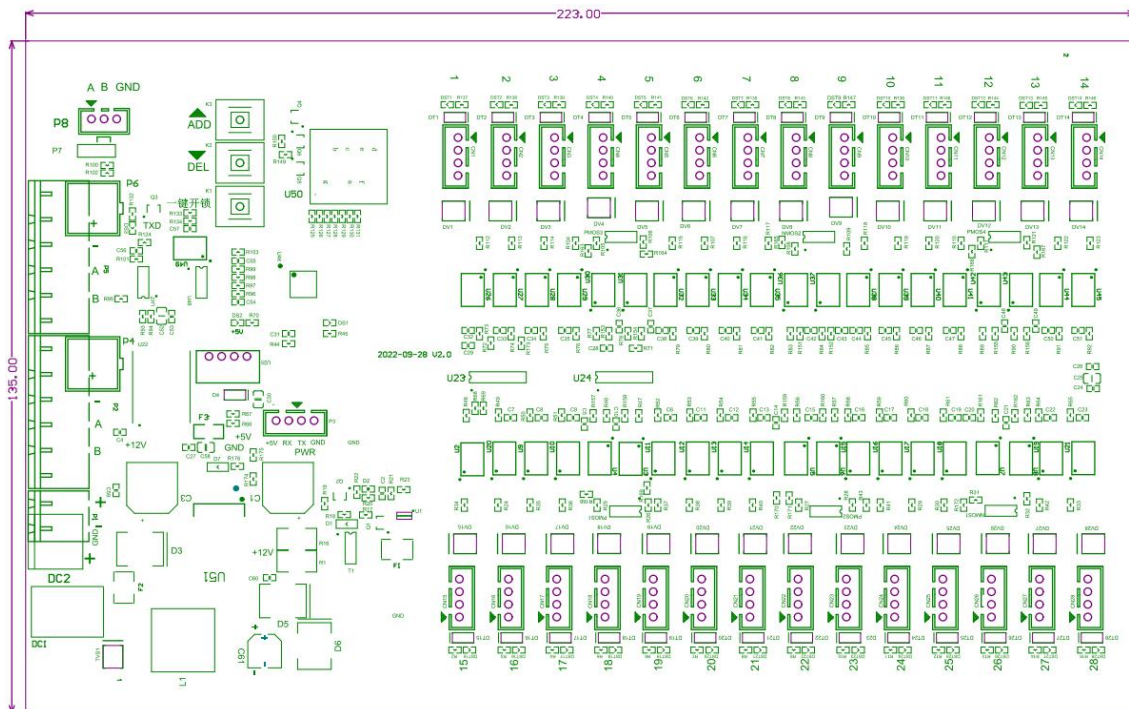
223.00

135.00

A B GND

P8

P7

ADD

DEL

U50

P6

TXD

一键开锁

P5

A

B

P4

P3

A

B

+12V

F3

+5V

GND

+5V RX TX GND

PWR

C3

C1

D3

DC2

DCI

U51

+12V

D5

D6

CB1

L1

F1

GND

2022-09-28 V2.0

U23

U24

1 2 3 4 5 6 7 8 9 10 11 12 13 14

15 16 17 18 19 20 21 22 23 24 25 26 27 28